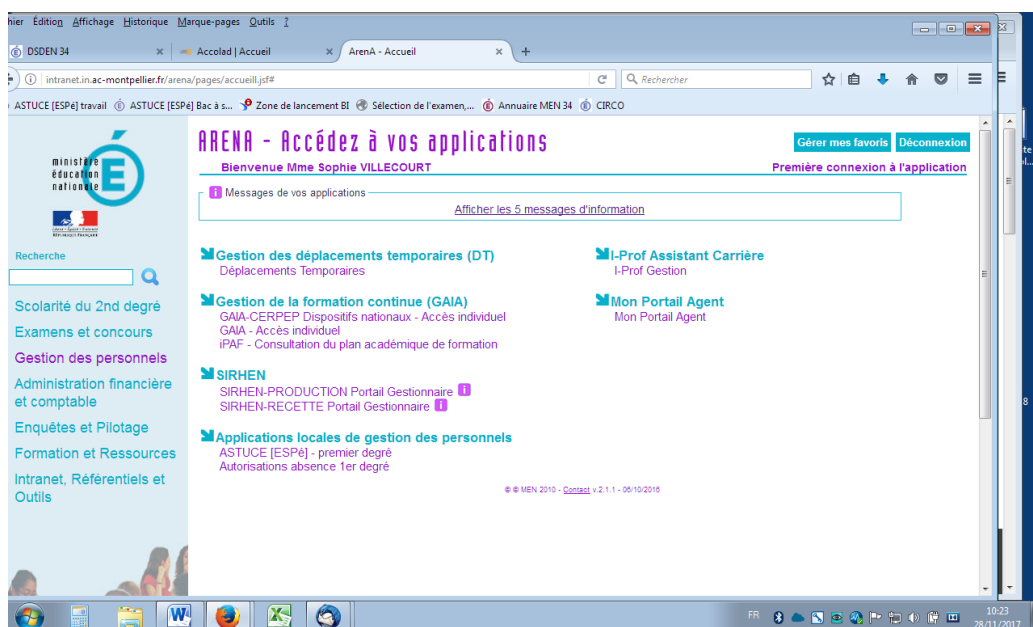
hier Édition Affichage Historique Marque-pages Outils ?

DSDEN 34 × Accolad | Accueil × ArenA - Accueil × +

intranet.in.ac-montpellier.fr/arena/pages/accueill.jsf#

Rechercher

ASTUCE [ESPé] travail ASTUCE [ESPé] Bac à s... Zone de lancement BI Sélection de l'examen,... Annuaire MEN 34 CIRCO

ministère éducation nationale

Recherche

Scolarité du 2nd degré
Examens et concours
Gestion des personnels
Administration financière et comptable
Enquêtes et Pilotage
Formation et Ressources
Intranet, Référentiels et Outils

ARENA - Accédez à vos applications

Gérer mes favoris Déconnexion

Bienvenue Mme Sophie VILLECOURT

Première connexion à l'application

Messages de vos applications

Afficher les 5 messages d'information

Gestion des déplacements temporaires (DT)
Déplacements Temporaires

Gestion de la formation continue (GAIA)
GAIA-CERPEP Dispositifs nationaux - Accès individuel
GAIA - Accès individuel
iPAF - Consultation du plan académique de formation

SIRHEN
SIRHEN-PRODUCTION Portail Gestionnaire
SIRHEN-RECETTE Portail Gestionnaire

Applications locales de gestion des personnels
ASTUCE [ESPé] - premier degré
Autorisations absence 1er degré

I-Prof Assistant Carrière
I-Prof Gestion

Mon Portail Agent
Mon Portail Agent

© © MEN 2010 - Contact v.2.1.1 - 06/10/2016

FR 10:23 28/11/2017